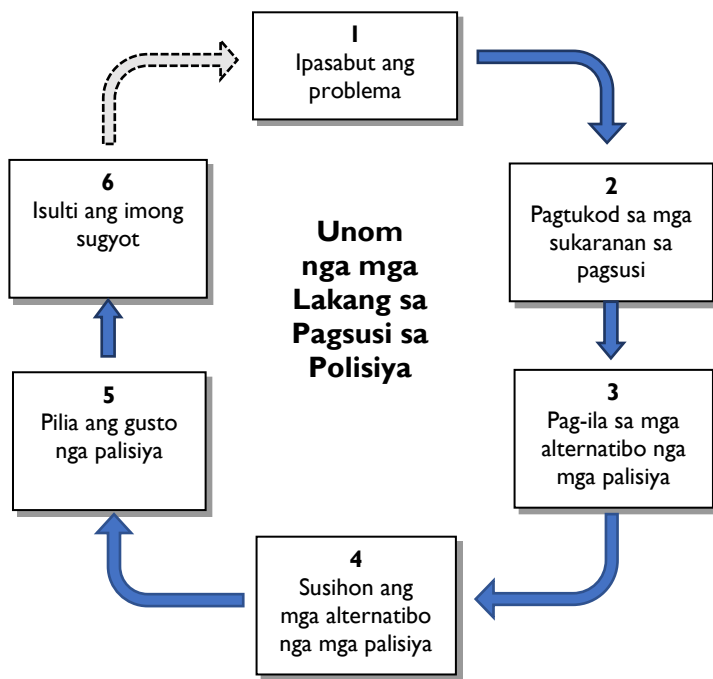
Unom nga mga Lakang sa Pagsusi sa Polisiya

1
Ipasabut ang problema

2
Pagtukod sa mga sukaranan sa pagsusi

3
Pag-ila sa mga alternatibo nga mga palisiya

4
Susihon ang mga alternatibo nga mga palisiya

5
Pilia ang gusto nga palisiya

6
Isulti ang imong sugyot